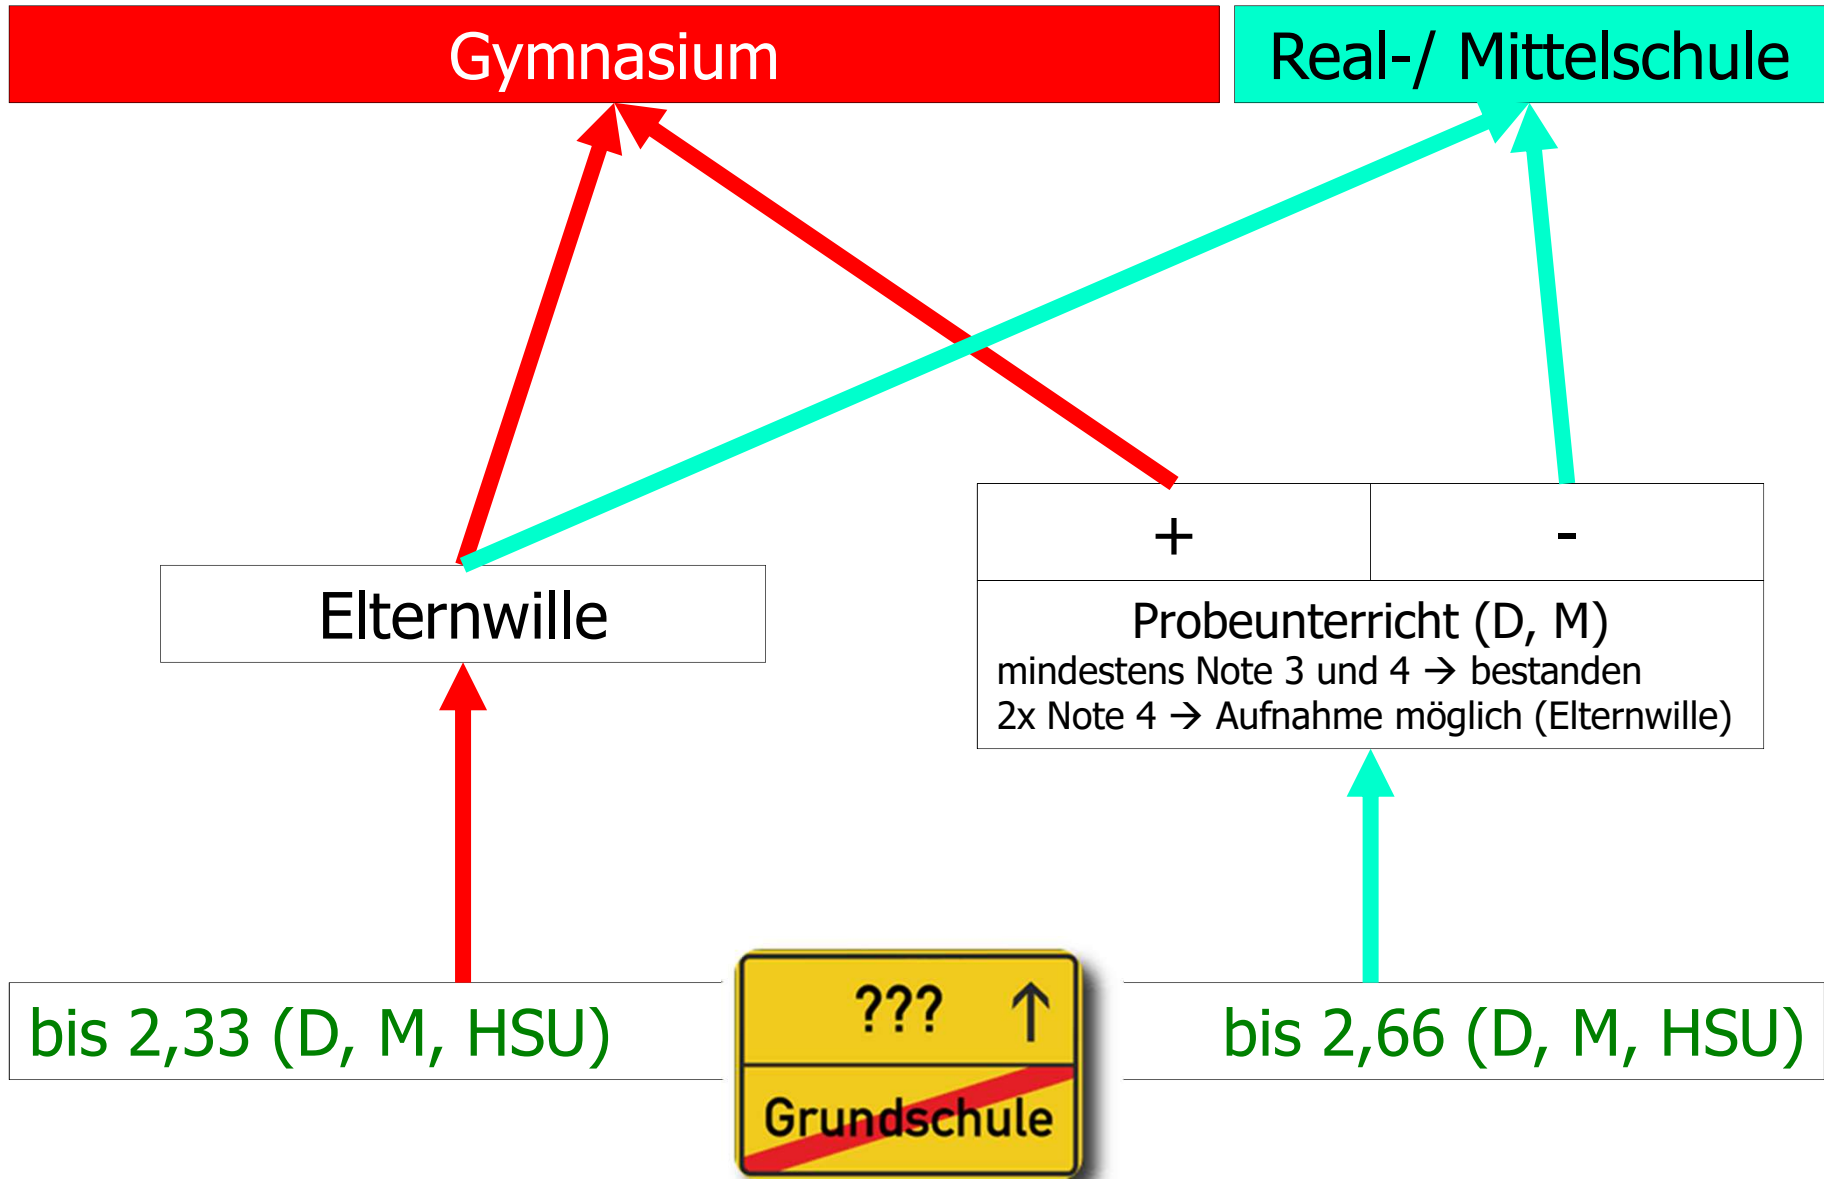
Gymnasium

Real-/ Mittelschule

Elternwille

+

-

Probeunterricht (D, M)
mindestens Note 3 und 4 → bestanden
2x Note 4 → Aufnahme möglich (Elternwille)

bis 2,33 (D, M, HSU)

??? ↑

Grundschule

bis 2,66 (D, M, HSU)